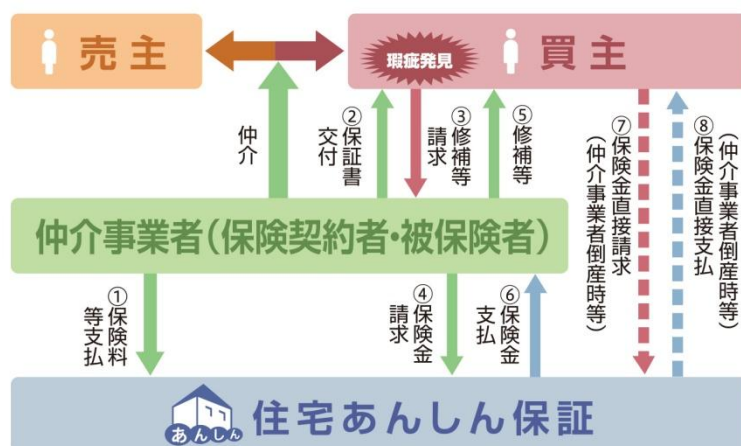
売主

瑕疵発見

買主

仲介

②保証書交付

③修補等請求

⑤修補等

⑦保険金直接請求（仲介事業者倒産時等）

⑧保険金直接支払（仲介事業者倒産時等）

仲介事業者（保険契約者・被保険者）

①保険料等支払

④保険金請求

⑥保険金支払

あんしん

住宅あんしん保証